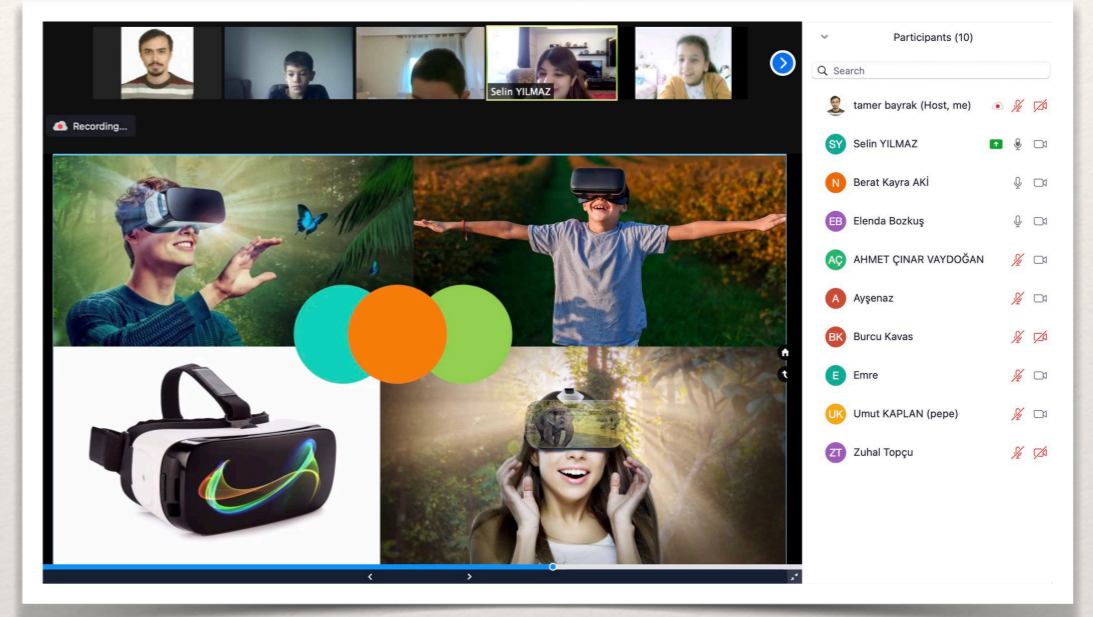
Selin YILMAZ

Recording...

Participants (10)

Search

tamer bayrak (Host, me)

SY Selin YILMAZ

N Berat Kayra AKİ

EB Elenda Bozkuş

AÇ AHMET ÇINAR VAYDOĞAN

A Ayşenaz

BK Burcu Kavas

E Emre

UK Umut KAPLAN (pepe)

ZT Zuhal Topçu